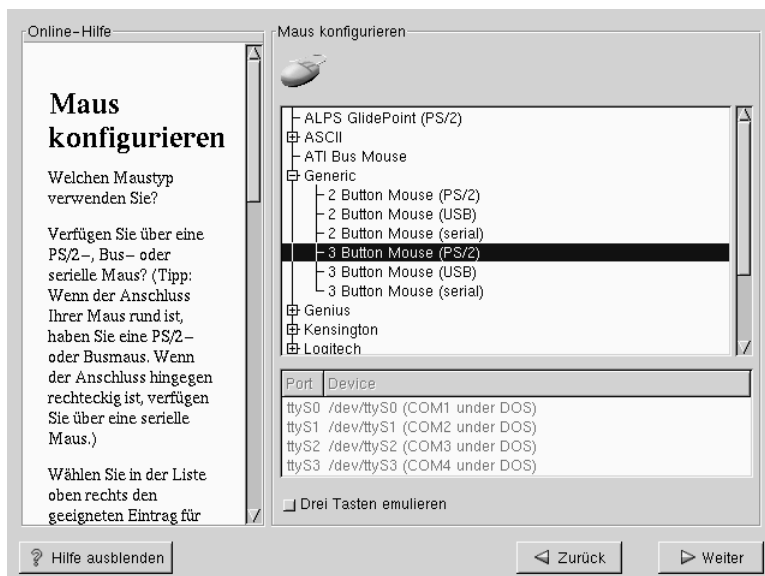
Online-Hilfe

Maus konfigurieren

Welchen Maustyp verwenden Sie?

Verfügen Sie über eine PS/2-, Bus- oder serielle Maus? (Tipp: Wenn der Anschluss Ihrer Maus rund ist, haben Sie eine PS/2- oder Busmaus. Wenn der Anschluss hingegen rechteckig ist, verfügen Sie über eine serielle Maus.)

Wählen Sie in der Liste oben rechts den geeigneten Eintrag für

Maus konfigurieren

ALPS GlidePoint (PS/2)
ASCII
ATI Bus Mouse
Generic
2 Button Mouse (PS/2)
2 Button Mouse (USB)
2 Button Mouse (serial)
3 Button Mouse (PS/2)
3 Button Mouse (USB)
3 Button Mouse (serial)
Genius
Kensington
Logitech

| Port | Device |
|---|---|
| ttyS0 | /dev/ttyS0 (COM1 under DOS) |
| ttyS1 | /dev/ttyS1 (COM2 under DOS) |
| ttyS2 | /dev/ttyS2 (COM3 under DOS) |
| ttyS3 | /dev/ttyS3 (COM4 under DOS) |

Drei Tasten emulieren

Hilfe ausblenden

Zurück

Weiter